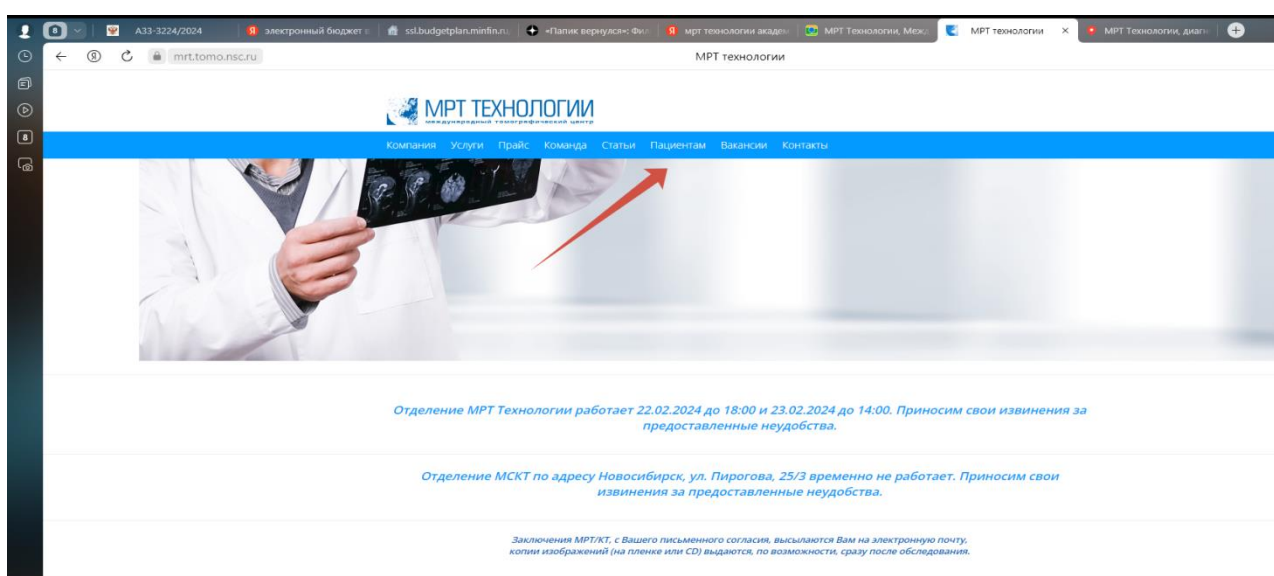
8 | А33-3224/2024 | электронный бюджет | ssl.budgetplan.minfin.ru | «Папик вернулся»: Фил | мрт технологии академ | МРТ Технологии, Межд | МРТ технологии × | МРТ Технологии, диагн

8

mrt.tomo.nsc.ru

МРТ технологии

МРТ ТЕХНОЛОГИИ
международный томографический центр

Компания Услуги Прайс Команда Статьи Пациентам Вакансии Контакты

Отделение МРТ Технологии работает 22.02.2024 до 18:00 и 23.02.2024 до 14:00. Приносим свои извинения за предоставленные неудобства.

Отделение МСКТ по адресу Новосибирск, ул. Пирогова, 25/3 временно не работает. Приносим свои извинения за предоставленные неудобства.

Заключения МРТ/КТ, с Вашего письменного согласия, высылаются Вам на электронную почту, копии изображений (на пленке или CD) выдаются, по возможности, сразу после обследования.